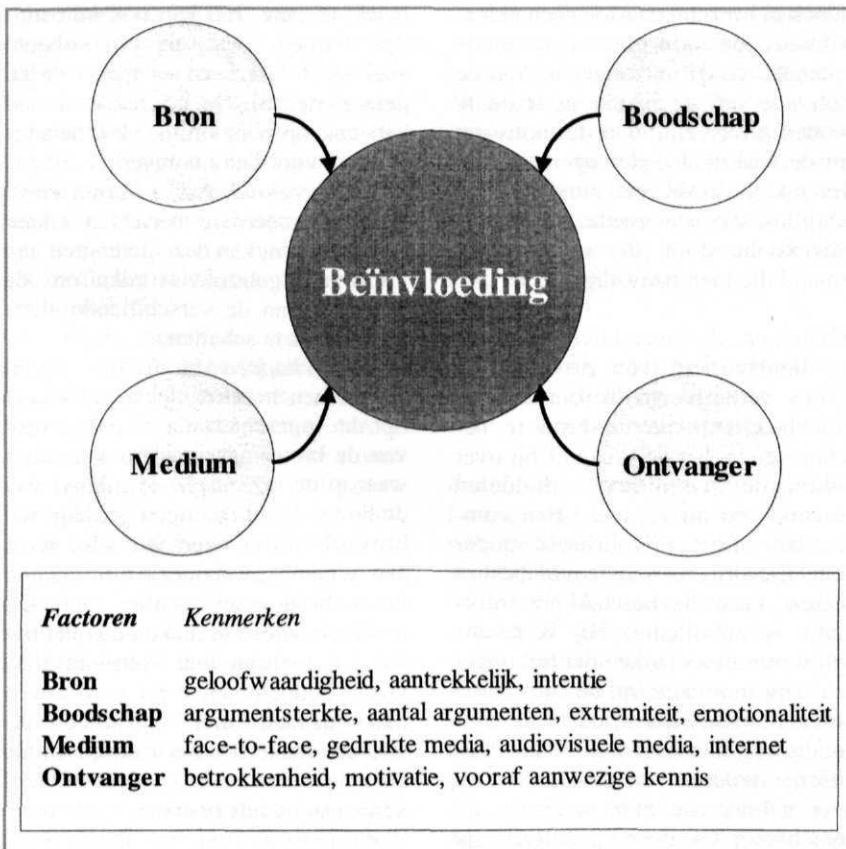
Bron

Boodschap

Beïnvloeding

Medium

Ontvanger

| *Factoren* | *Kenmerken* |
|---|---|
| **Bron** | geloofwaardigheid, aantrekkelijk, intentie |
| **Boodschap** | argumentsterkte, aantal argumenten, extremiteit, emotionaliteit |
| **Medium** | face-to-face, gedrukte media, audiovisuele media, internet |
| **Ontvanger** | betrokkenheid, motivatie, vooraf aanwezige kennis |